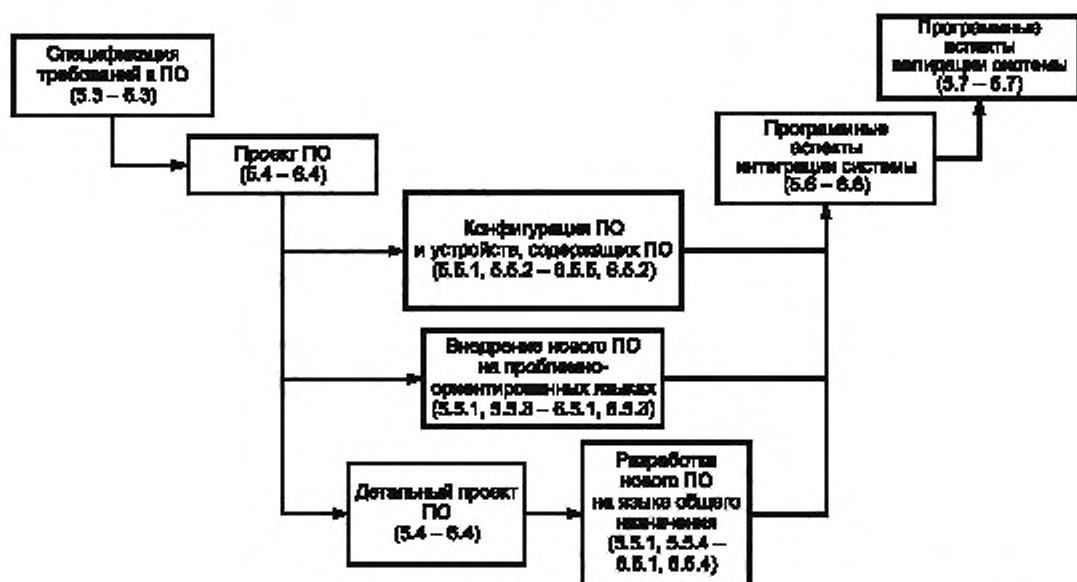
Спецификация требований к ПО (5.3 – 6.3)

Проект ПО (5.4 – 6.4)

Конфигурация ПО и устройств, содержащих ПО (5.5.1, 5.5.2 – 6.5.5, 6.5.2)

Внедрение нового ПО на проблемно-ориентированных языках (5.5.1, 5.5.3 – 6.5.1, 6.5.3)

Детальный проект ПО (5.4 – 6.4)

Разработка нового ПО на языке общего назначения (5.5.1, 5.5.4 – 6.5.1, 6.5.4)

Программные аспекты интеграции системы (5.6 – 6.6)

Программные аспекты валидации системы (5.7 – 6.7)